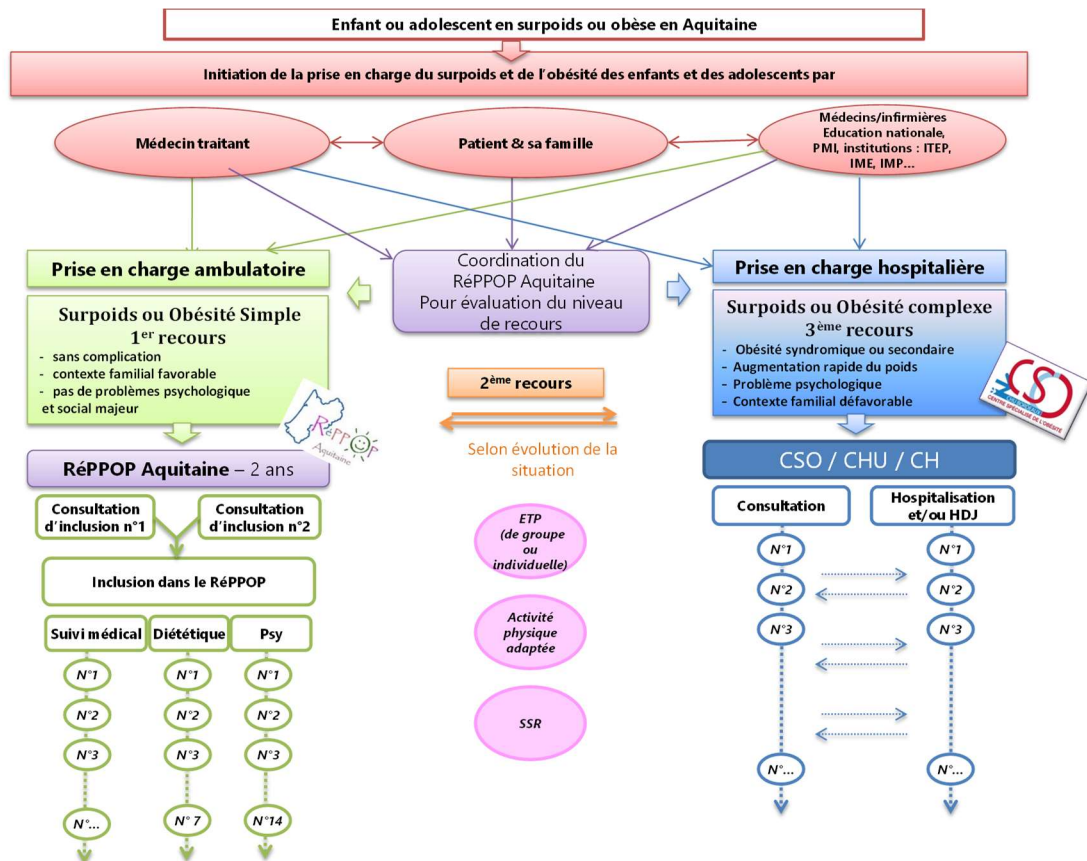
Enfant ou adolescent en surpoids ou obèse en Aquitaine

Initiation de la prise en charge du surpoids et de l'obésité des enfants et des adolescents par

Médecin traitant

Patient & sa famille

Médecins/infirmières Education nationale, PMI, institutions : ITEP, IME, IMP…

Prise en charge ambulatoire

Coordination du RéPPOP Aquitaine Pour évaluation du niveau de recours

Prise en charge hospitalière

Surpoids ou Obésité Simple
$1^{er}$ recours
- sans complication
- contexte familial favorable
- pas de problèmes psychologique et social majeur

$2^{ème}$ recours

Selon évolution de la situation

Surpoids ou Obésité complexe
$3^{ème}$ recours
- Obésité syndromique ou secondaire
- Augmentation rapide du poids
- Problème psychologique
- Contexte familial défavorable

RéPPOP Aquitaine

CSO

CENTRE SPÉCIALISÉ DE L'OBÉSITÉ

RéPPOP Aquitaine – 2 ans

CSO / CHU / CH

Consultation d'inclusion n°1

Consultation d'inclusion n°2

Consultation

Hospitalisation et/ou HDJ

ETP (de groupe ou individuelle)

N°1

N°1

N°2

N°2

N°3

N°3

Inclusion dans le RéPPOP

Activité physique adaptée

Suivi médical

Diététique

Psy

N°1

N°1

N°1

N°2

N°2

N°2

SSR

N°3

N°3

N°3

N°…

N°…

N°…

N° 7

N°14